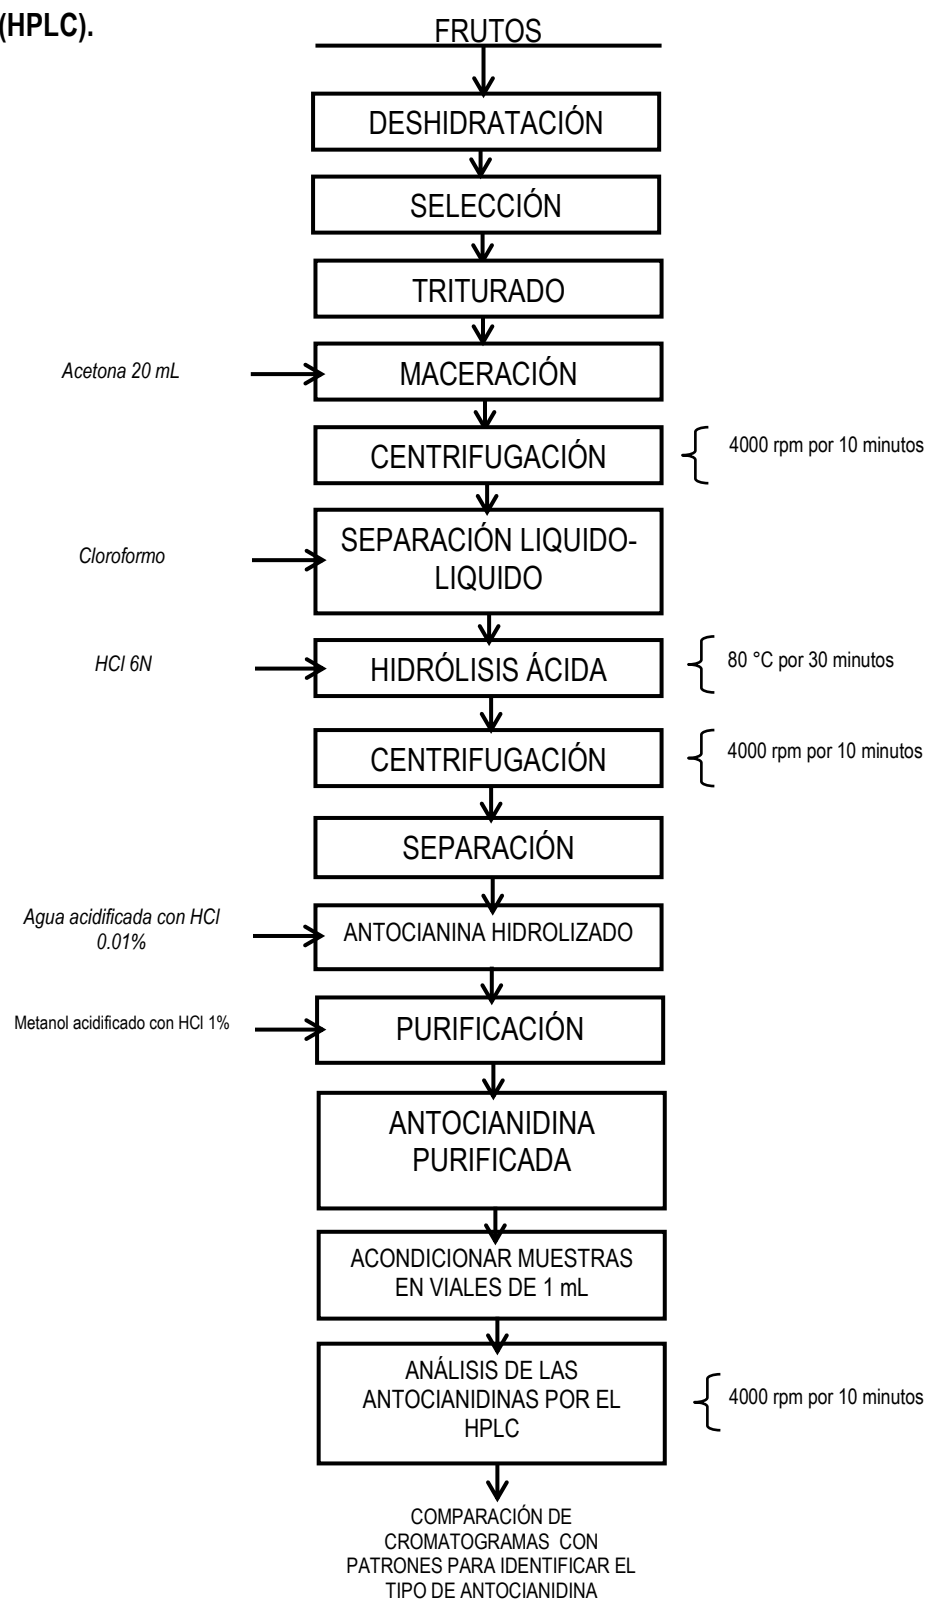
(HPLC).

FRUTOS

DESHIDRATACIÓN

SELECCIÓN

TRITURADO

Acetona 20 mL

MACERACIÓN

CENTRIFUGACIÓN

4000 rpm por 10 minutos

Cloroformo

SEPARACIÓN LIQUIDO-LIQUIDO

HCl 6N

HIDRÓLISIS ÁCIDA

80 °C por 30 minutos

CENTRIFUGACIÓN

4000 rpm por 10 minutos

SEPARACIÓN

Agua acidificada con HCl 0.01%

ANTOCIANINA HIDROLIZADO

Metanol acidificado con HCl 1%

PURIFICACIÓN

ANTOCIANIDINA PURIFICADA

ACONDICIONAR MUESTRAS EN VIALES DE 1 mL

ANÁLISIS DE LAS ANTOCIANIDINAS POR EL HPLC

4000 rpm por 10 minutos

COMPARACIÓN DE CROMATOGRAMAS CON PATRONES PARA IDENTIFICAR EL TIPO DE ANTOCIANIDINA